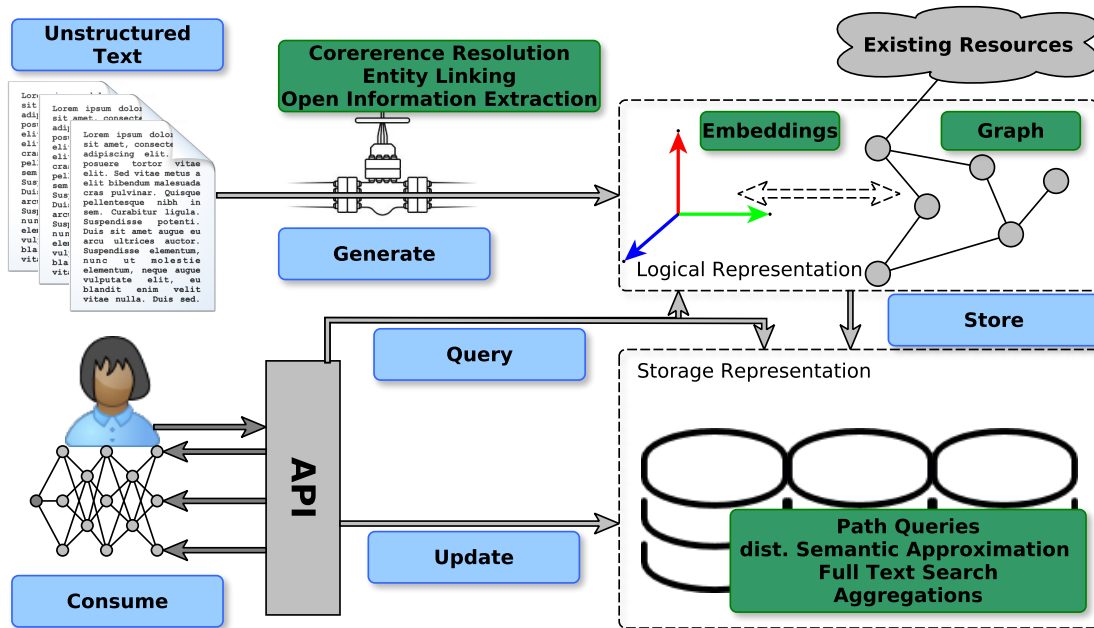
Unstructured Text

Lorem ipsum dolor sit amet, consectetur adipiscing elit. posuere tortor vitae elit. Sed vitae metus a elit bibendum malesuada cras pulvinar. Quisque pellentesque nibh in sem. Curabitur ligula. Suspendisse potenti. Duis sit amet augue eu arcu ultrices auctor. Suspendisse elementum, nunc ut molestie elementum, neque augue vulputate elit, eu blandit enim velit vitae nulla. Duis sed.

Corerenence Resolution
Entity Linking
Open Information Extraction

Generate

Existing Resources

Embeddings

Graph

Logical Representation

Store

Query

Storage Representation

API

Path Queries
dist. Semantic Approximation
Full Text Search
Aggregations

Update

Consume